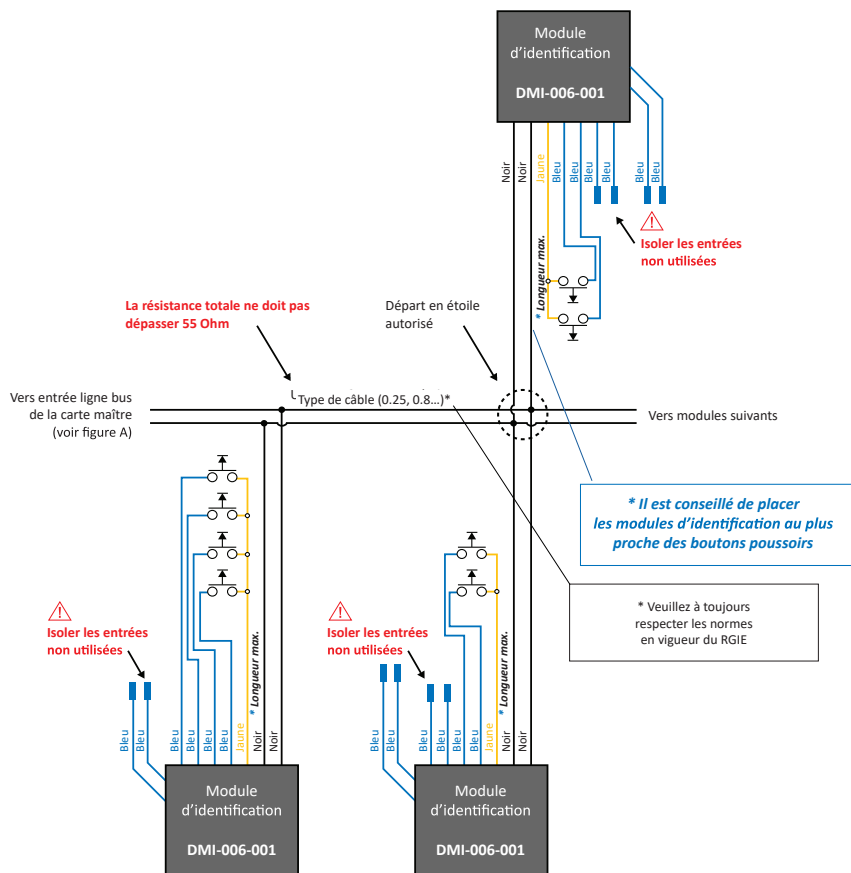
Module d'identification

DMI-006-001

Noir Noir Jaune Bleu Bleu Bleu Bleu Bleu Bleu

* Longueur max.

Isoler les entrées non utilisées

La résistance totale ne doit pas dépasser 55 Ohm

Départ en étoile autorisé

Vers entrée ligne bus de la carte maître (voir figure A)

Type de câble (0.25, 0.8...)*

Vers modules suivants

* Il est conseillé de placer les modules d'identification au plus proche des boutons poussoirs

* Veuillez à toujours respecter les normes en vigueur du RGIE

Isoler les entrées non utilisées

Bleu Bleu Bleu Bleu Bleu Bleu Jaune Noir Noir

* Longueur max.

Module d'identification

DMI-006-001

Isoler les entrées non utilisées

Bleu Bleu Bleu Bleu Bleu Bleu Jaune Noir Noir

* Longueur max.

Module d'identification

DMI-006-001